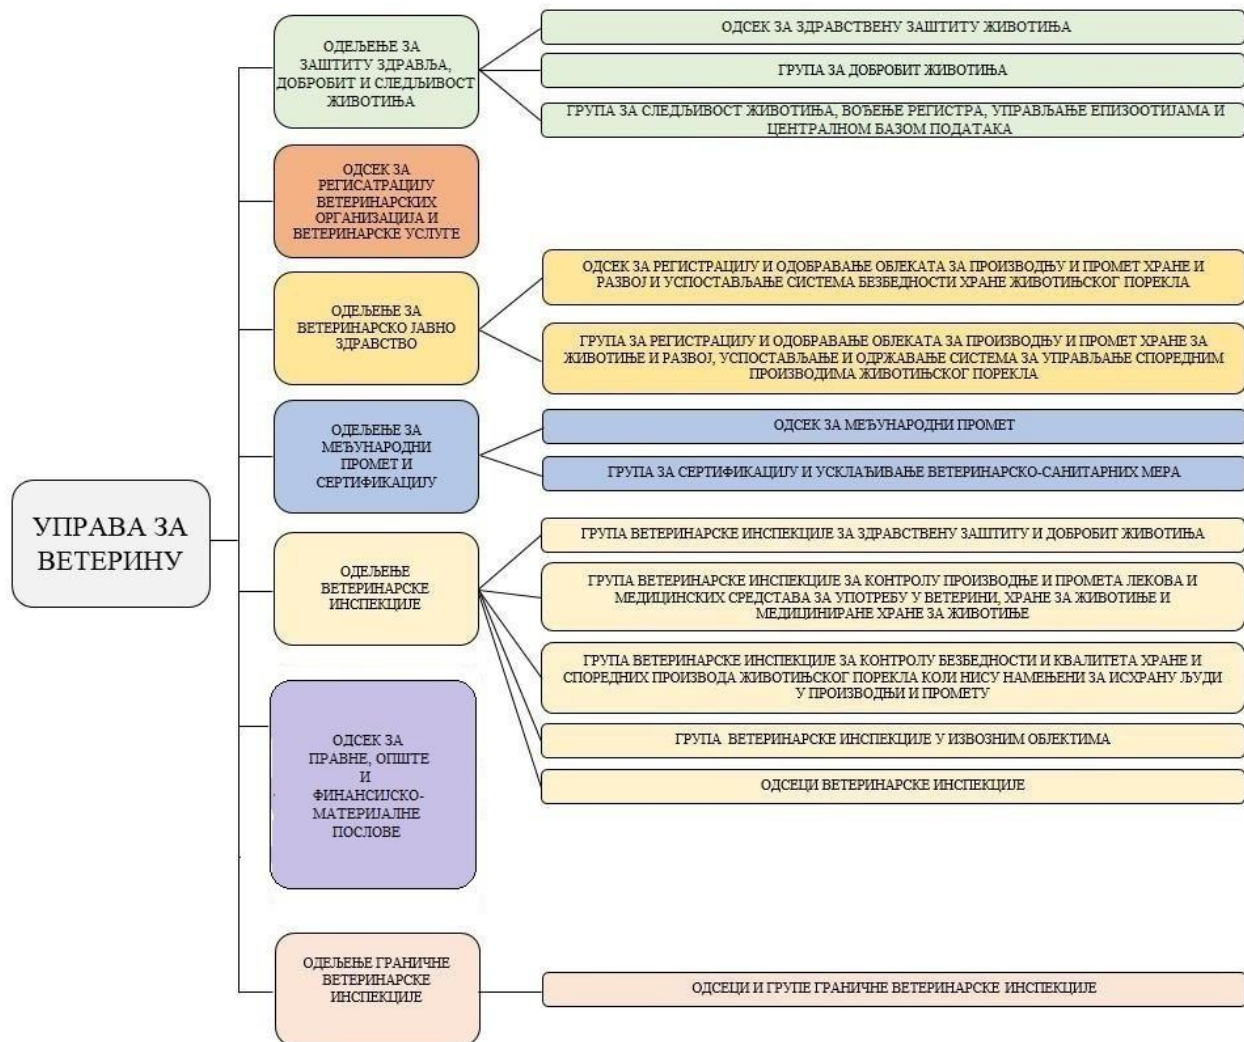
УПРАВА ЗА ВЕТЕРИНУ

ОДЕЉЕЊЕ ЗА ЗАШТИТУ ЗДРАВЉА, ДОБРОБИТ И СЛЕДЉИВОСТ ЖИВОТИЊА

ОДСЕК ЗА ЗДРАВСТВЕНУ ЗАШТИТУ ЖИВОТИЊА

ГРУПА ЗА ДОБРОБИТ ЖИВОТИЊА

ГРУПА ЗА СЛЕДЉИВОСТ ЖИВОТИЊА, ВОЂЕЊЕ РЕГИСТРА, УПРАВЉАЊЕ ЕПИЗООТИЈАМА И ЦЕНТРАЛНОМ БАЗОМ ПОДАТАКА

ОДСЕК ЗА РЕГИСАТРАЦИЈУ ВЕТЕРИНАРСКИХ ОРГАНИЗАЦИЈА И ВЕТЕРИНАРСКЕ УСЛУГЕ

ОДЕЉЕЊЕ ЗА ВЕТЕРИНАРСКО ЈАВНО ЗДРАВСТВО

ОДСЕК ЗА РЕГИСТРАЦИЈУ И ОДОБРАВАЊЕ ОБЈЕКАТА ЗА ПРОИЗВОДЊУ И ПРОМЕТ ХРАНЕ И РАЗВОЈ И УСПОСТАВЉАЊЕ СИСТЕМА БЕЗБЕДНОСТИ ХРАНЕ ЖИВОТИЊСКОГ ПОРЕКЛА

ГРУПА ЗА РЕГИСТРАЦИЈУ И ОДОБРАВАЊЕ ОБЈЕКАТА ЗА ПРОИЗВОДЊУ И ПРОМЕТ ХРАНЕ ЗА ЖИВОТИЊЕ И РАЗВОЈ, УСПОСТАВЉАЊЕ И ОДРЖАВАЊЕ СИСТЕМА ЗА УПРАВЉАЊЕ СПОРЕДНИМ ПРОИЗВОДИМА ЖИВОТИЊСКОГ ПОРЕКЛА

ОДЕЉЕЊЕ ЗА МЕЂУНАРОДНИ ПРОМЕТ И СЕРТИФИКАЦИЈУ

ОДСЕК ЗА МЕЂУНАРОДНИ ПРОМЕТ

ГРУПА ЗА СЕРТИФИКАЦИЈУ И УСКЛАЂИВАЊЕ ВЕТЕРИНАРСКО-САНИТАРНИХ МЕРА

ОДЕЉЕЊЕ ВЕТЕРИНАРСКЕ ИНСПЕКЦИЈЕ

ГРУПА ВЕТЕРИНАРСКЕ ИНСПЕКЦИЈЕ ЗА ЗДРАВСТВЕНУ ЗАШТИТУ И ДОБРОБИТ ЖИВОТИЊА

ГРУПА ВЕТЕРИНАРСКЕ ИНСПЕКЦИЈЕ ЗА КОНТРОЛУ ПРОИЗВОДЊЕ И ПРОМЕТА ЛЕКОВА И МЕДИЦИНСКИХ СРЕДСТАВА ЗА УПОТРЕБУ У ВЕТЕРИНИ, ХРАНЕ ЗА ЖИВОТИЊЕ И МЕДИЦИНИРАНЕ ХРАНЕ ЗА ЖИВОТИЊЕ

ГРУПА ВЕТЕРИНАРСКЕ ИНСПЕКЦИЈЕ ЗА КОНТРОЛУ БЕЗБЕДНОСТИ И КВАЛИТЕТА ХРАНЕ И СПОРЕДНИХ ПРОИЗВОДА ЖИВОТИЊСКОГ ПОРЕКЛА КОЈИ НИСУ НАМЕЊЕНИ ЗА ИСХРАНУ ЉУДИ У ПРОИЗВОДЊИ И ПРОМЕТУ

ГРУПА ВЕТЕРИНАРСКЕ ИНСПЕКЦИЈЕ У ИЗВОЗНИМ ОБЈЕКТИМА

ОДСЕЦИ ВЕТЕРИНАРСКЕ ИНСПЕКЦИЈЕ

ОДСЕК ЗА ПРАВНЕ, ОПШТЕ И ФИНАНСИЈСКО-МАТЕРИЈАЛНЕ ПОСЛОВЕ

ОДЕЉЕЊЕ ГРАНИЧНЕ ВЕТЕРИНАРСКЕ ИНСПЕКЦИЈЕ

ОДСЕЦИ И ГРУПЕ ГРАНИЧНЕ ВЕТЕРИНАРСКЕ ИНСПЕКЦИЈЕ